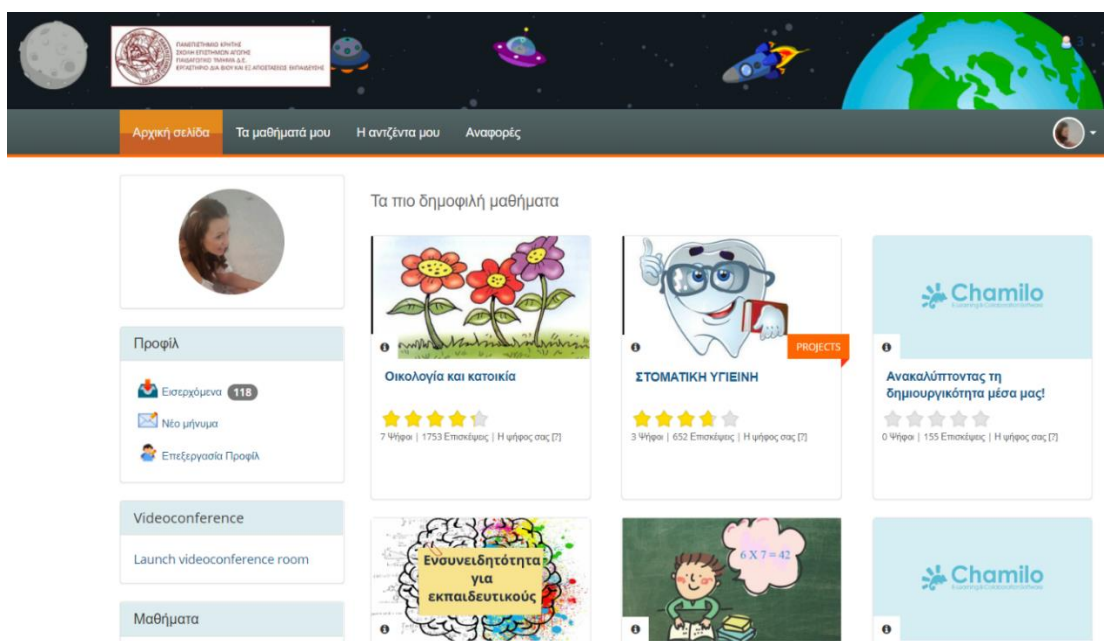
ΠΑΝΕΠΙΣΤΗΜΙΟ ΚΡΗΤΗΣ
ΣΧΟΛΗ ΕΠΙΣΤΗΜΩΝ ΑΓΩΓΗΣ
ΠΑΙΔΑΓΩΓΙΚΟ ΤΜΗΜΑ Δ.Ε.
ΕΡΓΑΣΤΗΡΙΟ ΔΙΑ ΒΙΟΥ ΚΑΙ ΕΞ ΑΠΟΣΤΑΣΕΩΣ ΕΚΠΑΙΔΕΥΣΗΣ

3

Αρχική σελίδα Τα μαθήματά μου Η αντζέντα μου Αναφορές

Τα πιο δημοφιλή μαθήματα

Οικολογία και κατοικία
7 Ψήφοι | 1753 Επισκέψεις | Η ψήφος σας [?]

PROJECTS
ΣΤΟΜΑΤΙΚΗ ΥΓΙΕΙΝΗ
3 Ψήφοι | 652 Επισκέψεις | Η ψήφος σας [?]

Chamilo
Ανακαλύπτοντας τη δημιουργικότητα μέσα μας!
0 Ψήφοι | 155 Επισκέψεις | Η ψήφος σας [?]

Προφίλ
Εισερχόμενα 118
Νέο μήνυμα
Επεξεργασία Προφίλ

Videoconference
Launch videoconference room

Μαθήματα

Ενσυνειδητότητα για εκπαιδευτικούς

$6 X 7 = 42$

Chamilo